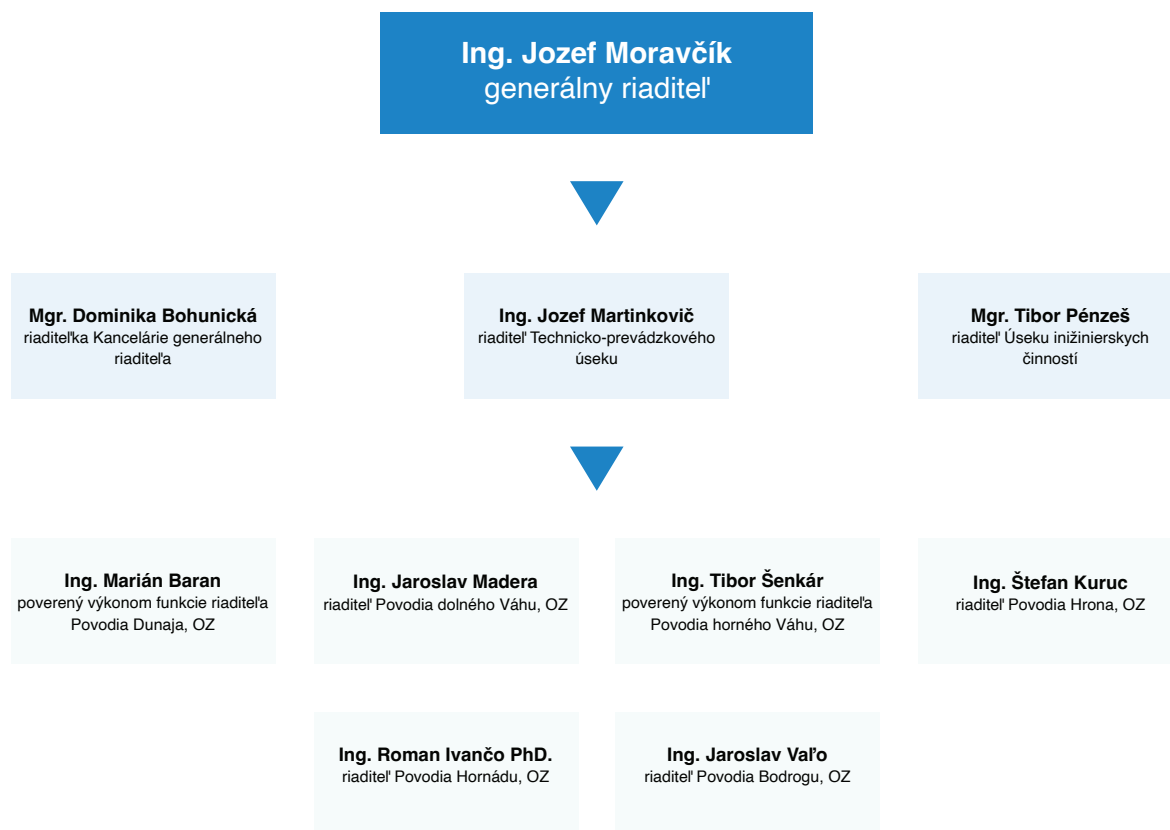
Ing. Jozef Moravčík
generálny riaditeľ

Mgr. Dominika Bohunická
riaditeľka Kancelárie generálneho riaditeľa

Ing. Jozef Martinkovič
riaditeľ Technicko-prevádzkového úseku

Mgr. Tibor Pénzeš
riaditeľ Úseku inižinierskych činností

Ing. Marián Baran
poverený výkonom funkcie riaditeľa Povodia Dunaja, OZ

Ing. Jaroslav Madera
riaditeľ Povodia dolného Váhu, OZ

Ing. Tibor Šenkár
poverený výkonom funkcie riaditeľa Povodia horného Váhu, OZ

Ing. Štefan Kuruc
riaditeľ Povodia Hrona, OZ

Ing. Roman Ivančo PhD.
riaditeľ Povodia Hornádu, OZ

Ing. Jaroslav Vaľo
riaditeľ Povodia Bodrogu, OZ